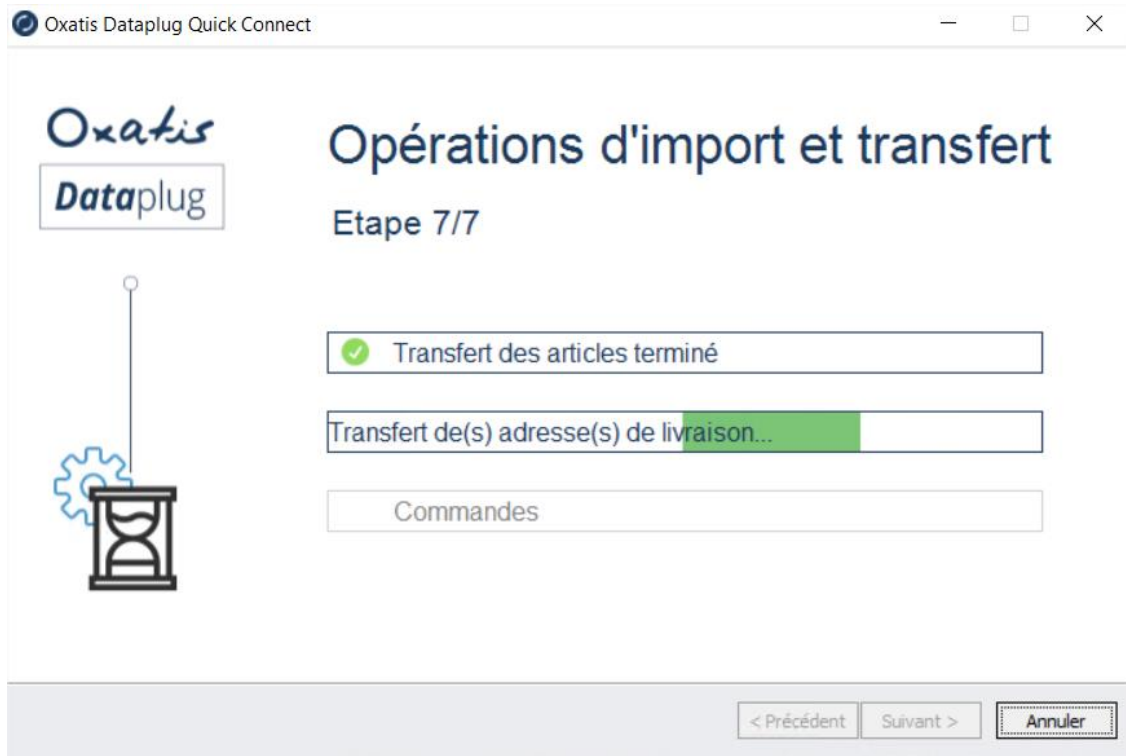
Oxatis Dataplug Quick Connect

Oxatis

Dataplug

Opérations d'import et transfert

Etape 7/7

Transfert des articles terminé

Transfert de(s) adresse(s) de livraison...

Commandes

< Précédent

Suivant >

Annuler